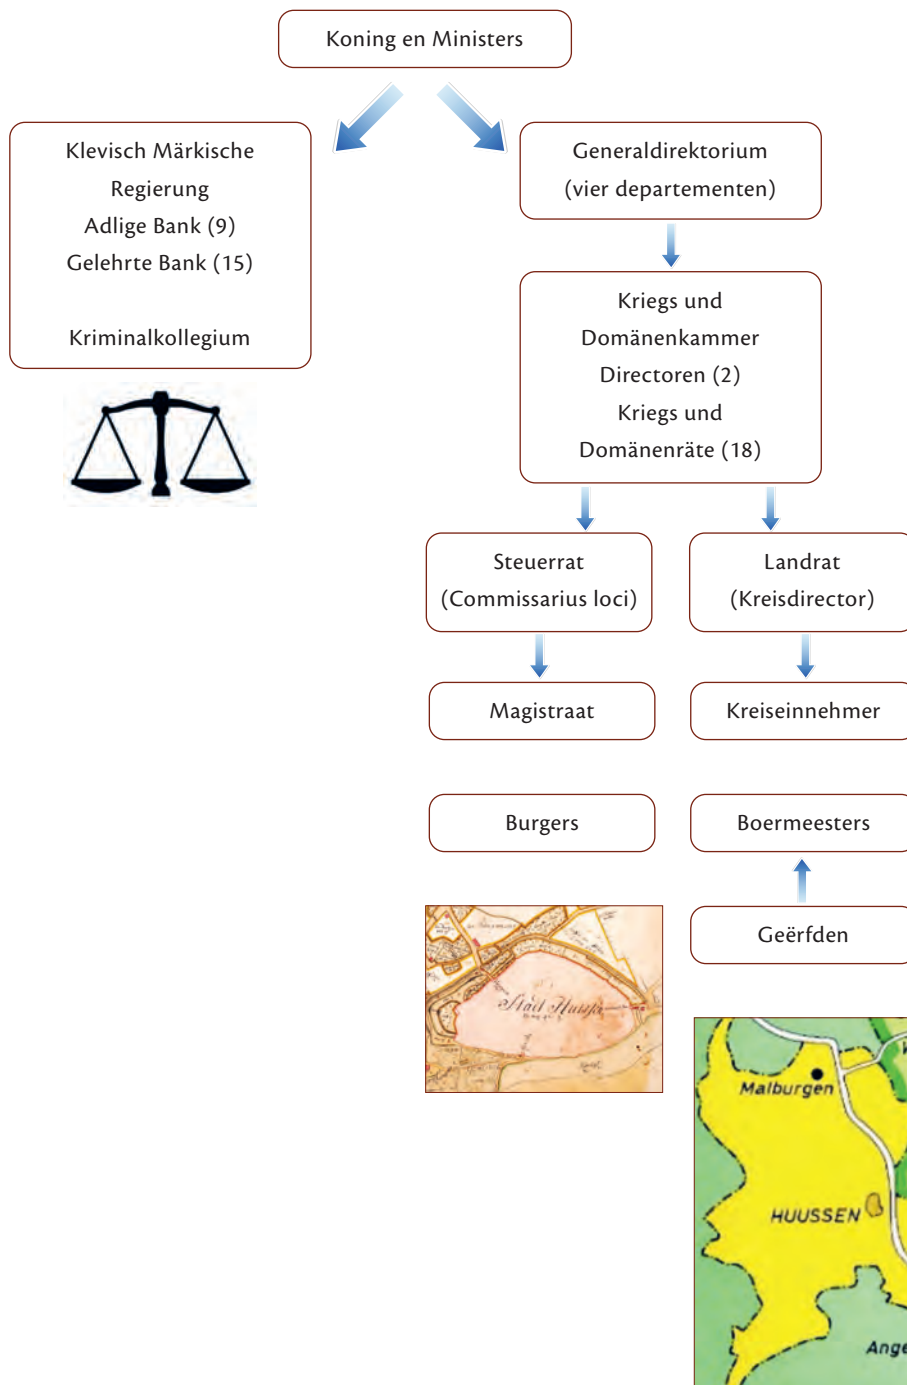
Koning en Ministers

Klevisch Märkische Regierung
Adlige Bank (9)
Gelehrte Bank (15)

Kriminalkollegium

Generaldirektorium
(vier departementen)

Kriegs und Domänenkammer
Directoren (2)
Kriegs und Domänenräte (18)

Steuerrat
(Commissarius loci)

Landrat
(Kreisdirector)

Magistraat

Kreiseinnehmer

Burgers

Boermeesters

Geërfden

Stad Huissen

Malburgen

HUUSSEN

Ang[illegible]